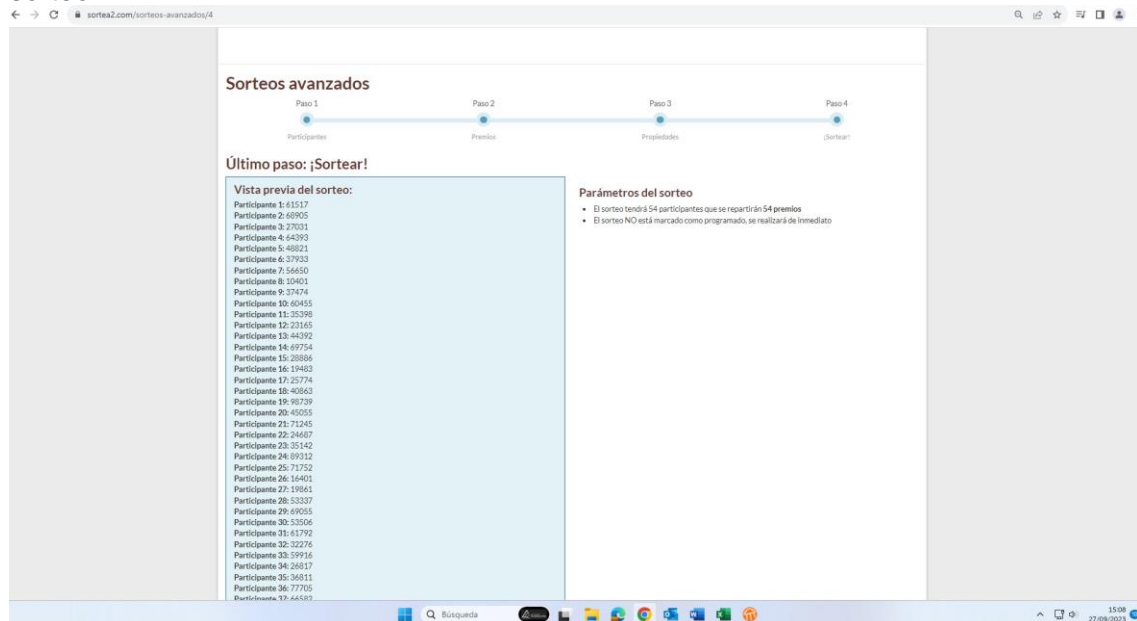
sortea2.com/sorteos-avanzados/4

Sorteos avanzados

Paso 1
Participantes

Paso 2
Premios

Paso 3
Propiedades

Paso 4
¡Sortear!

Último paso: ¡Sortear!

Vista previa del sorteo:

Participante 1: 61517
Participante 2: 68905
Participante 3: 27031
Participante 4: 64393
Participante 5: 48821
Participante 6: 37933
Participante 7: 56650
Participante 8: 10401
Participante 9: 37474
Participante 10: 60455
Participante 11: 35398
Participante 12: 23165
Participante 13: 44392
Participante 14: 69754
Participante 15: 28886
Participante 16: 19483
Participante 17: 25774
Participante 18: 40863
Participante 19: 98739
Participante 20: 45055
Participante 21: 71245
Participante 22: 24687
Participante 23: 35142
Participante 24: 89312
Participante 25: 71752
Participante 26: 16401
Participante 27: 19861
Participante 28: 53337
Participante 29: 69055
Participante 30: 53506
Participante 31: 61792
Participante 32: 32276
Participante 33: 59916
Participante 34: 26817
Participante 35: 36811
Participante 36: 77705
Participante 37: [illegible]

Parámetros del sorteo

- El sorteo tendrá 54 participantes que se repartirán 54 premios
- El sorteo NO está marcado como programado, se realizará de inmediato

Búsqueda

15:08
27/09/2023